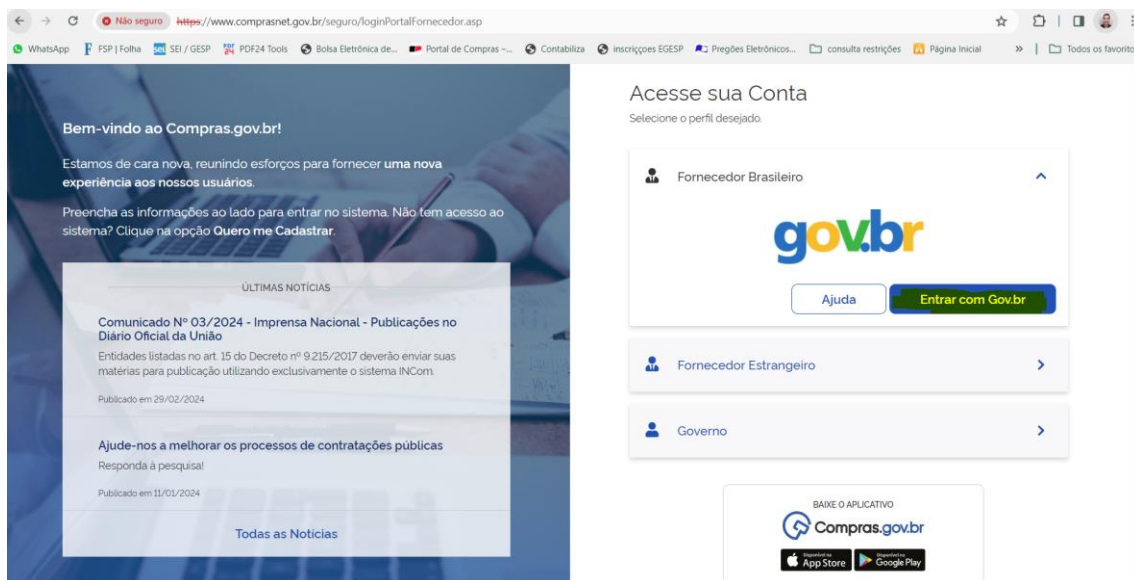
Não seguro https://www.comprasnet.gov.br/seguro/loginPortalFornecedor.asp

WhatsApp FSP | Folha SEI / GESP PDF24 Tools Bolsa Eletrônica de... Portal de Compras -... Contabiliza inscricoes EGESP Pregões Eletrônicos... consulta restrições Página Inicial » Todos os favoritos

Bem-vindo ao Compras.gov.br!

Estamos de cara nova, reunindo esforços para fornecer uma nova experiência aos nossos usuários.

Preencha as informações ao lado para entrar no sistema. Não tem acesso ao sistema? Clique na opção Quero me Cadastrar.

ÚLTIMAS NOTÍCIAS

Comunicado Nº 03/2024 - Imprensa Nacional - Publicações no Diário Oficial da União

Entidades listadas no art. 15 do Decreto nº 9.215/2017 deverão enviar suas matérias para publicação utilizando exclusivamente o sistema INCom.

Publicado em 29/02/2024

Ajude-nos a melhorar os processos de contratações públicas

Responda à pesquisa!

Publicado em 11/01/2024

Todas as Notícias

Acesse sua Conta

Selecione o perfil desejado.

Fornecedor Brasileiro

gov.br

Ajuda

Entrar com Gov.br

Fornecedor Estrangeiro

Governo

BAIXE O APLICATIVO

Compras.gov.br

App Store Google Play